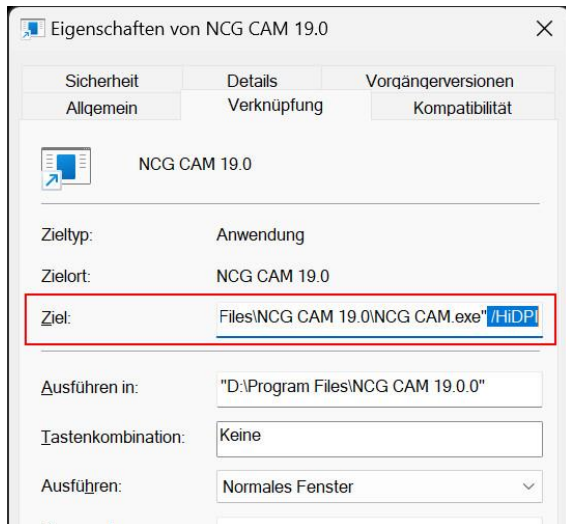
Eigenschaften von NCG CAM 19.0

Sicherheit
Details
Vorgängerversionen
Allgemein
Verknüpfung
Kompatibilität

NCG CAM 19.0

Zieltyp: Anwendung

Zielort: NCG CAM 19.0

Ziel: Files\NCG CAM 19.0\NCG CAM.exe" /HiDPI

Ausführen in: "D:\Program Files\NCG CAM 19.0.0"

Tastenkombination: Keine

Ausführen: Normales Fenster